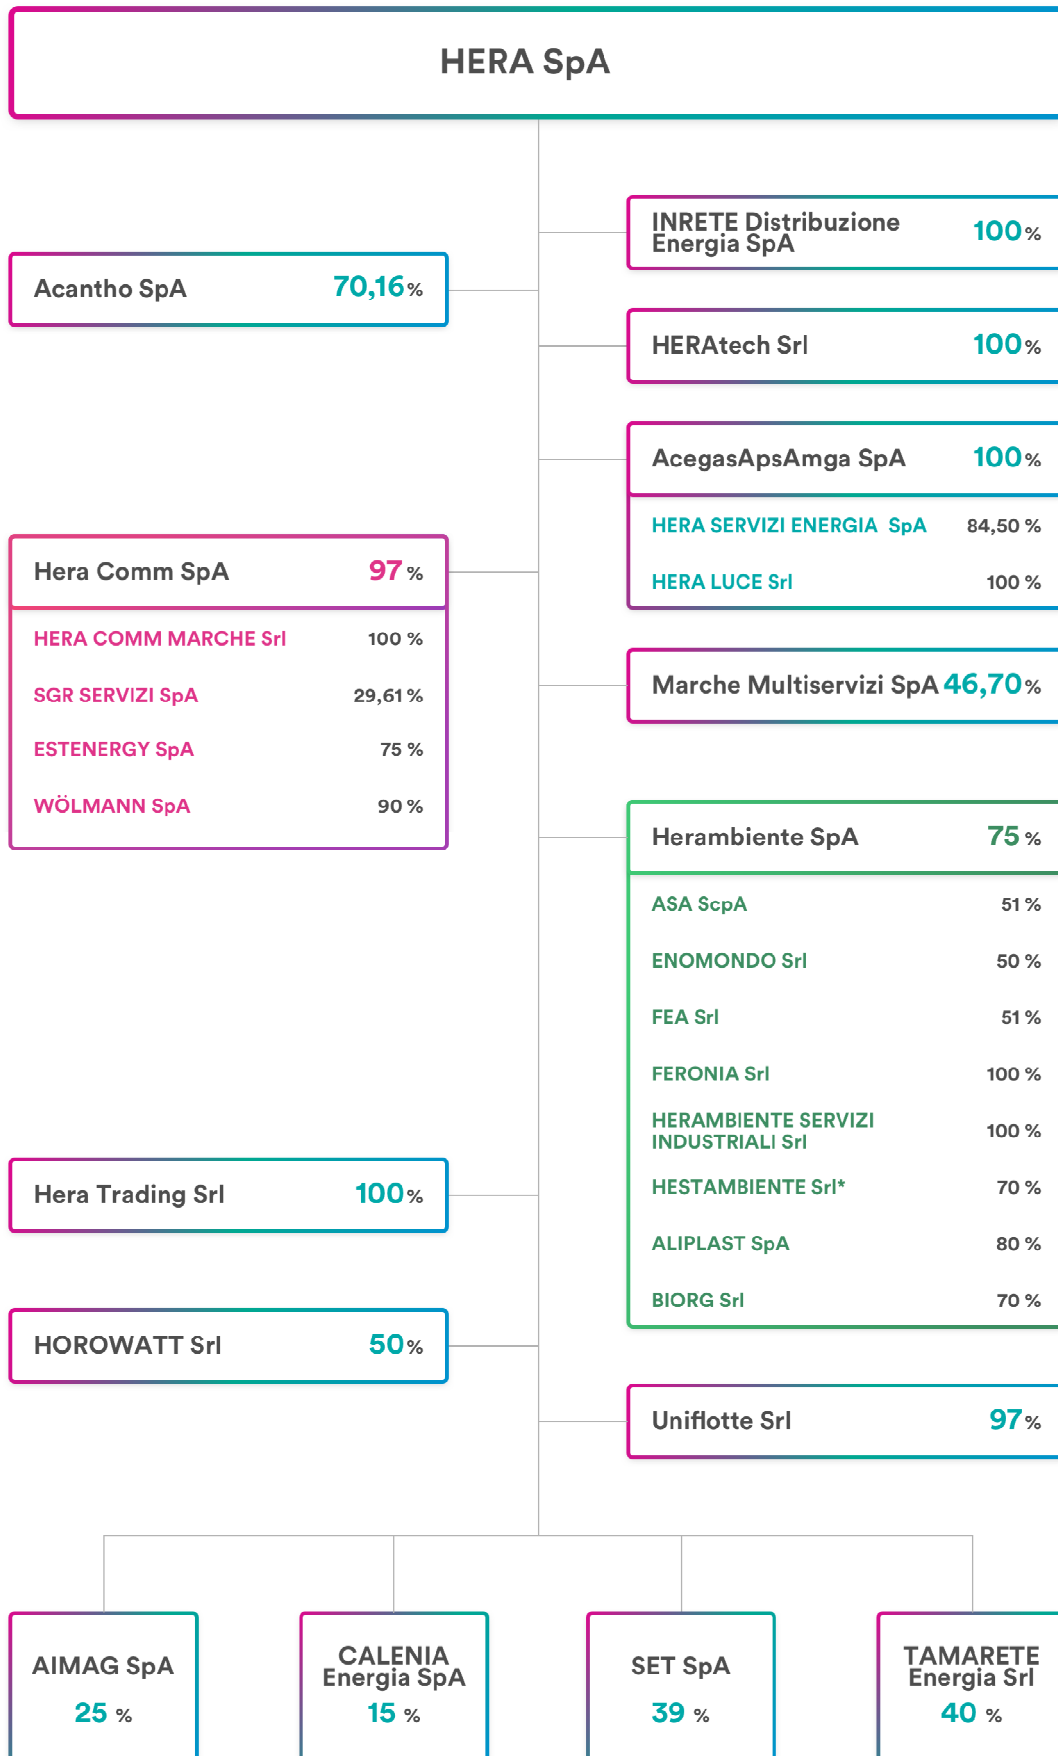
HERA SpA

INRETE Distribuzione Energia SpA 100%

Acantho SpA 70,16%

HERAtech Srl 100%

AcegasApsAmga SpA 100%

HERA SERVIZI ENERGIA SpA 84,50 %

HERA LUCE Srl 100 %

Hera Comm SpA 97 %

HERA COMM MARCHE Srl 100 %

SGR SERVIZI SpA 29,61 %

ESTENERGY SpA 75 %

WÖLMANN SpA 90 %

Marche Multiservizi SpA 46,70%

Herambiente SpA 75 %

ASA ScpA 51 %

ENOMONDO Srl 50 %

FEA Srl 51 %

FERONIA Srl 100 %

HERAMBIENTE SERVIZI INDUSTRIALI Srl 100 %

HESTAMBIENTE Srl* 70 %

ALIPLAST SpA 80 %

BIORG Srl 70 %

Hera Trading Srl 100%

HOROWATT Srl 50%

Uniflotte Srl 97%

AIMAG SpA 25 %

CALENIA Energia SpA 15 %

SET SpA 39 %

TAMARETE Energia Srl 40 %